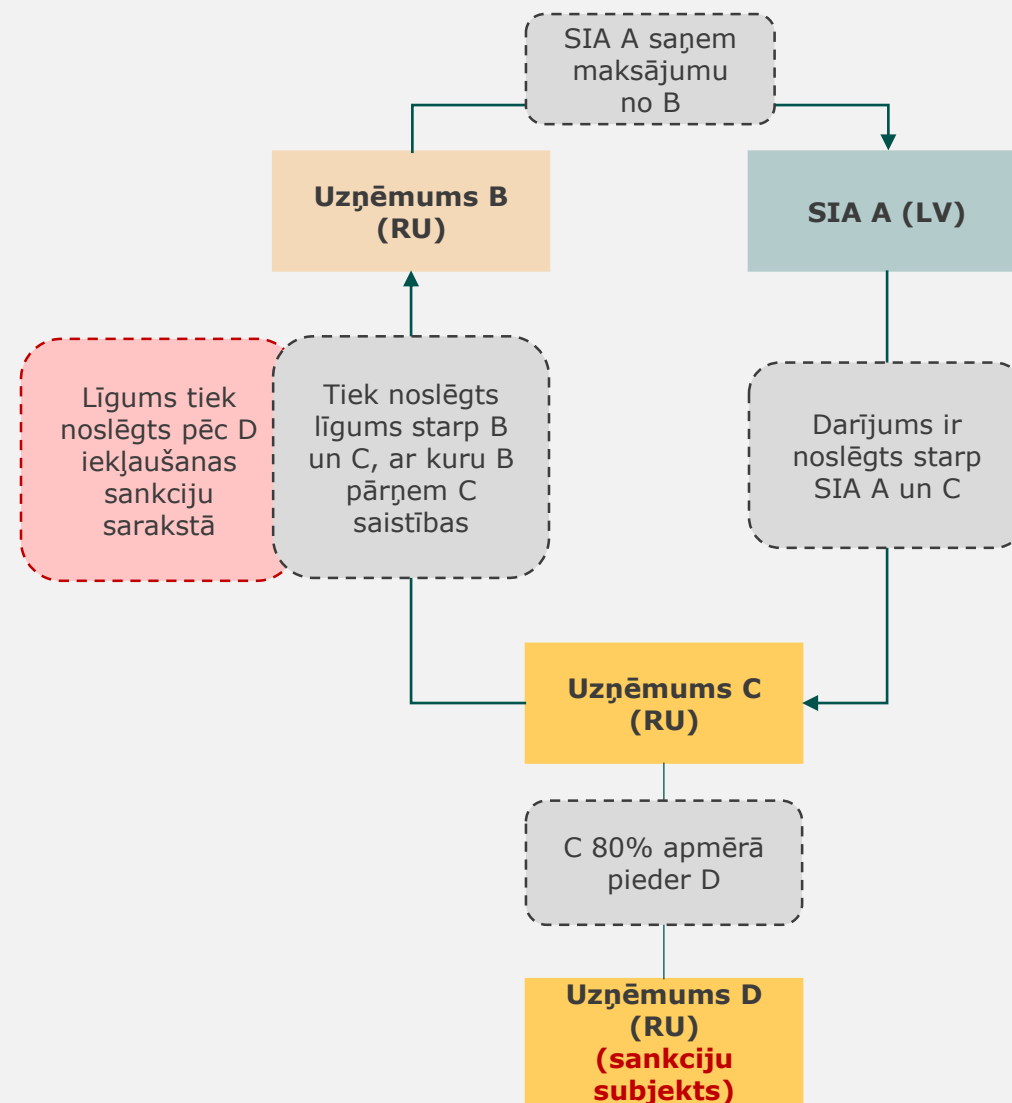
SIA A saņem maksājumu no B

Uzņēmums B (RU)

SIA A (LV)

Līgums tiek noslēgts pēc D iekļaušanas sankciju sarakstā

Tiek noslēgts līgums starp B un C, ar kuru B pārņem C saistības

Darījums ir noslēgts starp SIA A un C

Uzņēmums C (RU)

C 80% apmērā pieder D

Uzņēmums D (RU) (sankciju subjekts)